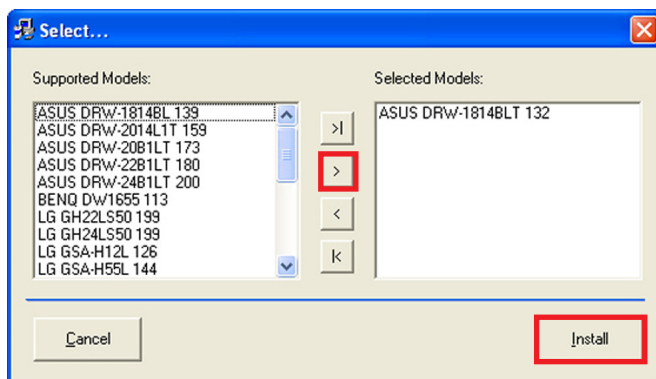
Select...

Supported Models:

ASUS DRW-1814BL 139
ASUS DRW-2014L1T 159
ASUS DRW-20B1LT 173
ASUS DRW-22B1LT 180
ASUS DRW-24B1LT 200
BENQ DW1655 113
LG GH22LS50 199
LG GH24LS50 199
LG GSA-H12L 126
LG GSA-H55L 144

>|
>
<
|<

Selected Models:

ASUS DRW-1814BLT 132

Cancel

Install